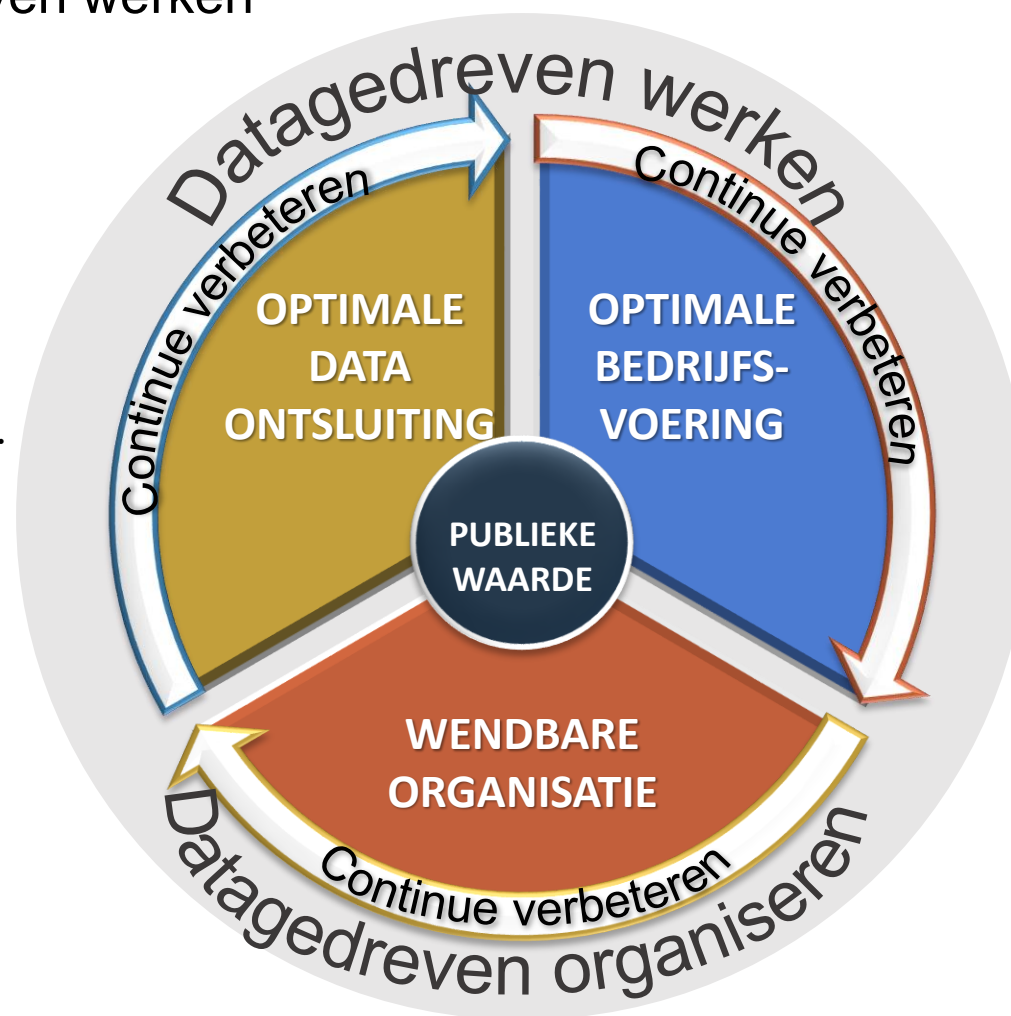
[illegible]ven werken

Datagedreven werken

Continue verbeteren

Continue verbeteren

OPTIMALE DATA ONTSLUITING

OPTIMALE BEDRIJFS-VOERING

PUBLIEKE WAARDE

WENDBARE ORGANISATIE

Continue verbeteren

Datagedreven organiseren